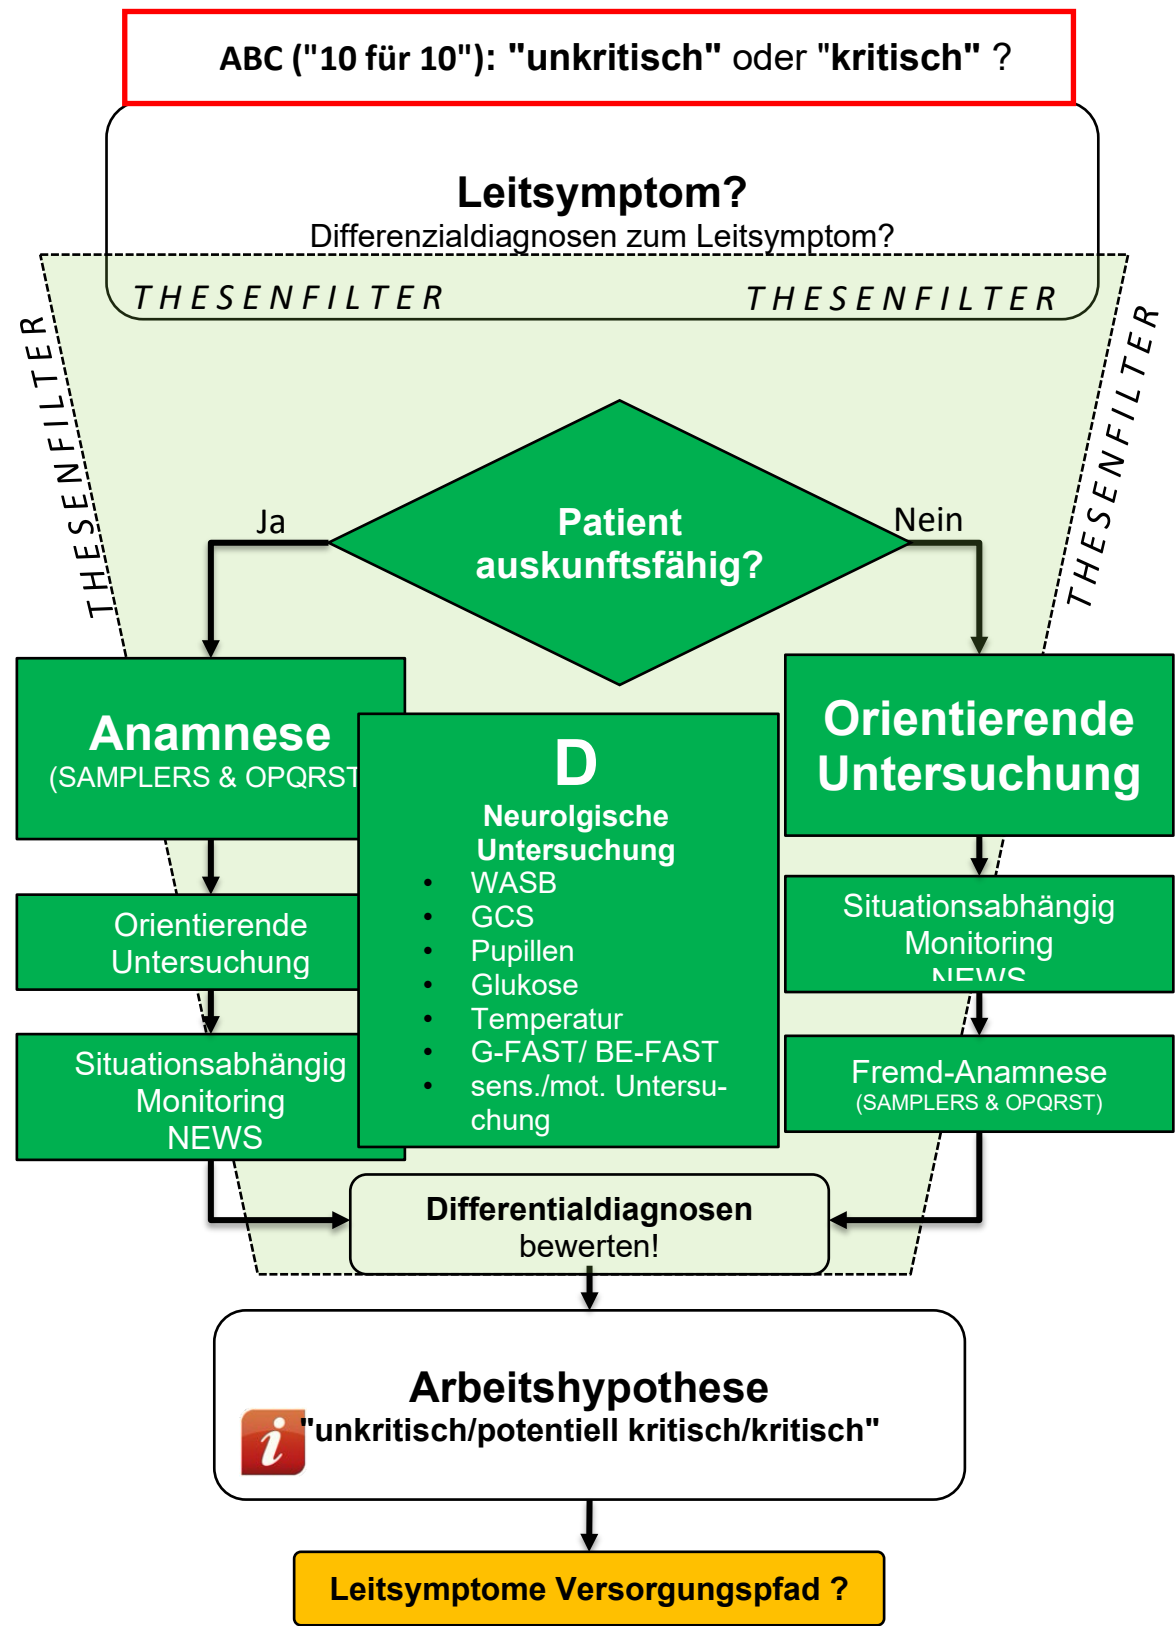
ABC ("10 für 10"): "unkritisch" oder "kritisch" ?

Leitsymptom?
Differenzialdiagnosen zum Leitsymptom?

THESENFILTER THESENFILTER

THESENFILTER

THESENFILTER

Patient auskunftsfähig?

Ja

Nein

Anamnese
(SAMPLERS & OPQRST

Orientierende Untersuchung

Situationsabhängig Monitoring NEWS

D
Neurolgische Untersuchung
• WASB
• GCS
• Pupillen
• Glukose
• Temperatur
• G-FAST/ BE-FAST
• sens./mot. Untersuchung

Orientierende Untersuchung

Situationsabhängig Monitoring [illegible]

Fremd-Anamnese
(SAMPLERS & OPQRST)

Differentialdiagnosen bewerten!

Arbeitshypothese
"unkritisch/potentiell kritisch/kritisch"

Leitsymptome Versorgungspfad ?